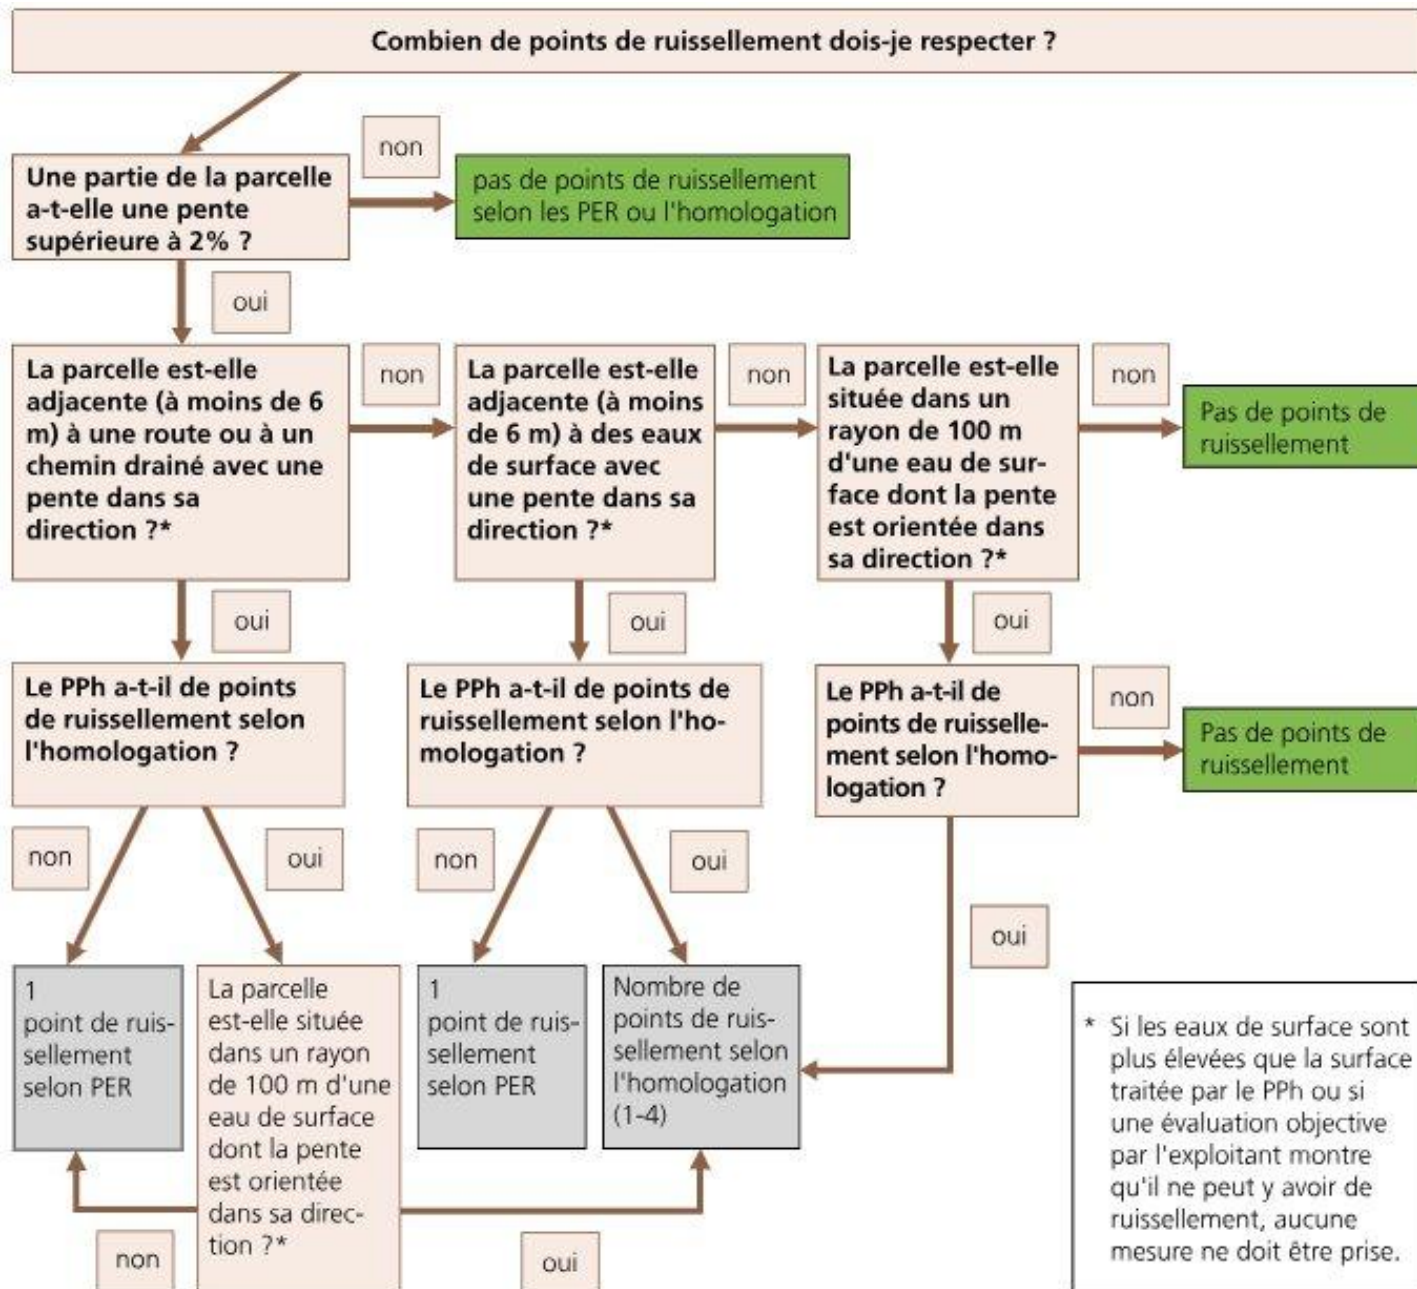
Combien de points de ruissellement dois-je respecter ?

Une partie de la parcelle a-t-elle une pente supérieure à 2% ?

non

pas de points de ruissellement selon les PER ou l'homologation

oui

La parcelle est-elle adjacente (à moins de 6 m) à une route ou à un chemin drainé avec une pente dans sa direction ?*

non

La parcelle est-elle adjacente (à moins de 6 m) à des eaux de surface avec une pente dans sa direction ?*

non

La parcelle est-elle située dans un rayon de 100 m d'une eau de surface dont la pente est orientée dans sa direction ?*

non

Pas de points de ruissellement

oui

oui

oui

Le PPh a-t-il de points de ruissellement selon l'homologation ?

Le PPh a-t-il de points de ruissellement selon l'homologation ?

Le PPh a-t-il de points de ruissellement selon l'homologation ?

non

Pas de points de ruissellement

non

oui

non

oui

oui

1 point de ruissellement selon PER

La parcelle est-elle située dans un rayon de 100 m d'une eau de surface dont la pente est orientée dans sa direction ?*

1 point de ruissellement selon PER

Nombre de points de ruissellement selon l'homologation (1-4)

non

oui

* Si les eaux de surface sont plus élevées que la surface traitée par le PPh ou si une évaluation objective par l'exploitant montre qu'il ne peut y avoir de ruissellement, aucune mesure ne doit être prise.